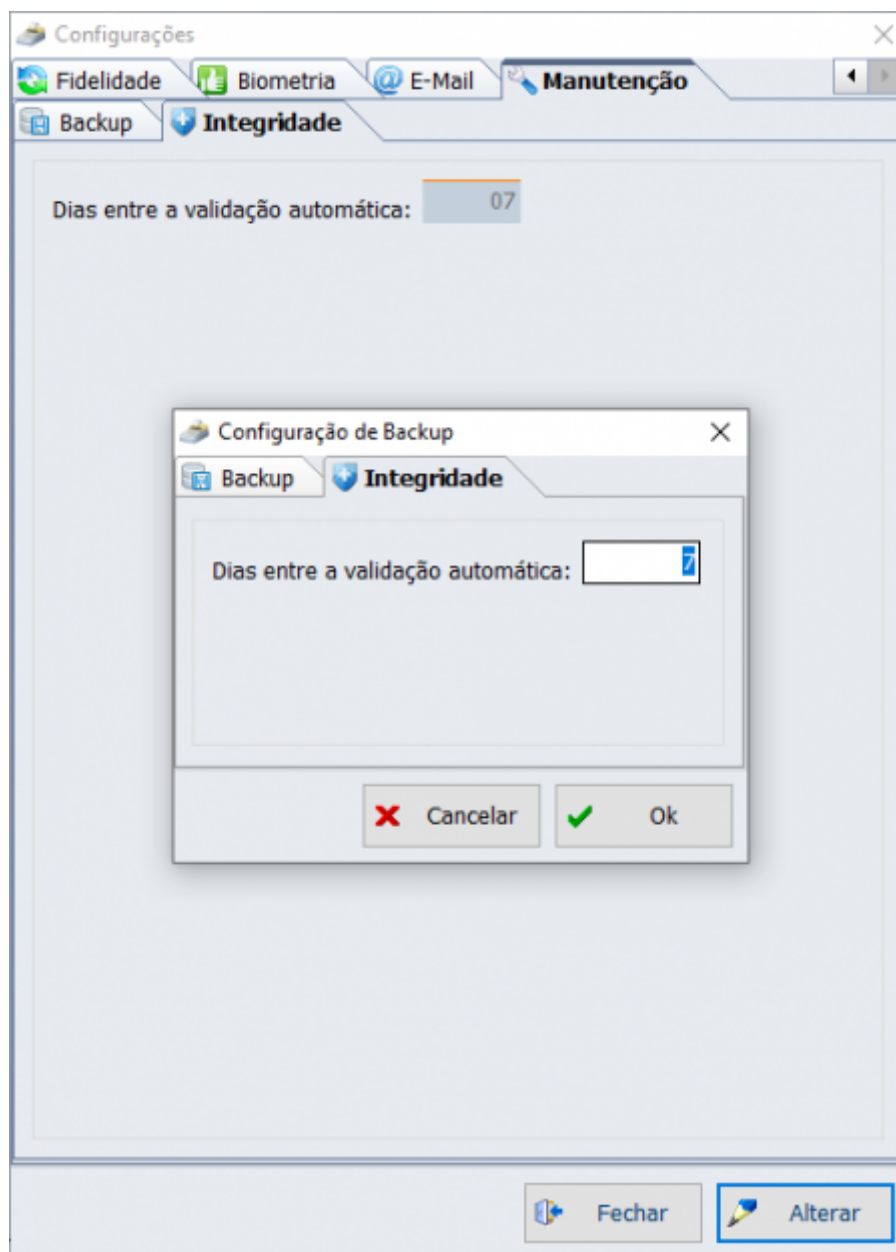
Configurações

Fidelidade
Biometria
E-Mail
Manutenção

Backup
Integridade

Dias entre a validação automática: 07

Configuração de Backup

Backup
Integridade

Dias entre a validação automática: 7

Cancelar
Ok

Fechar
Alterar